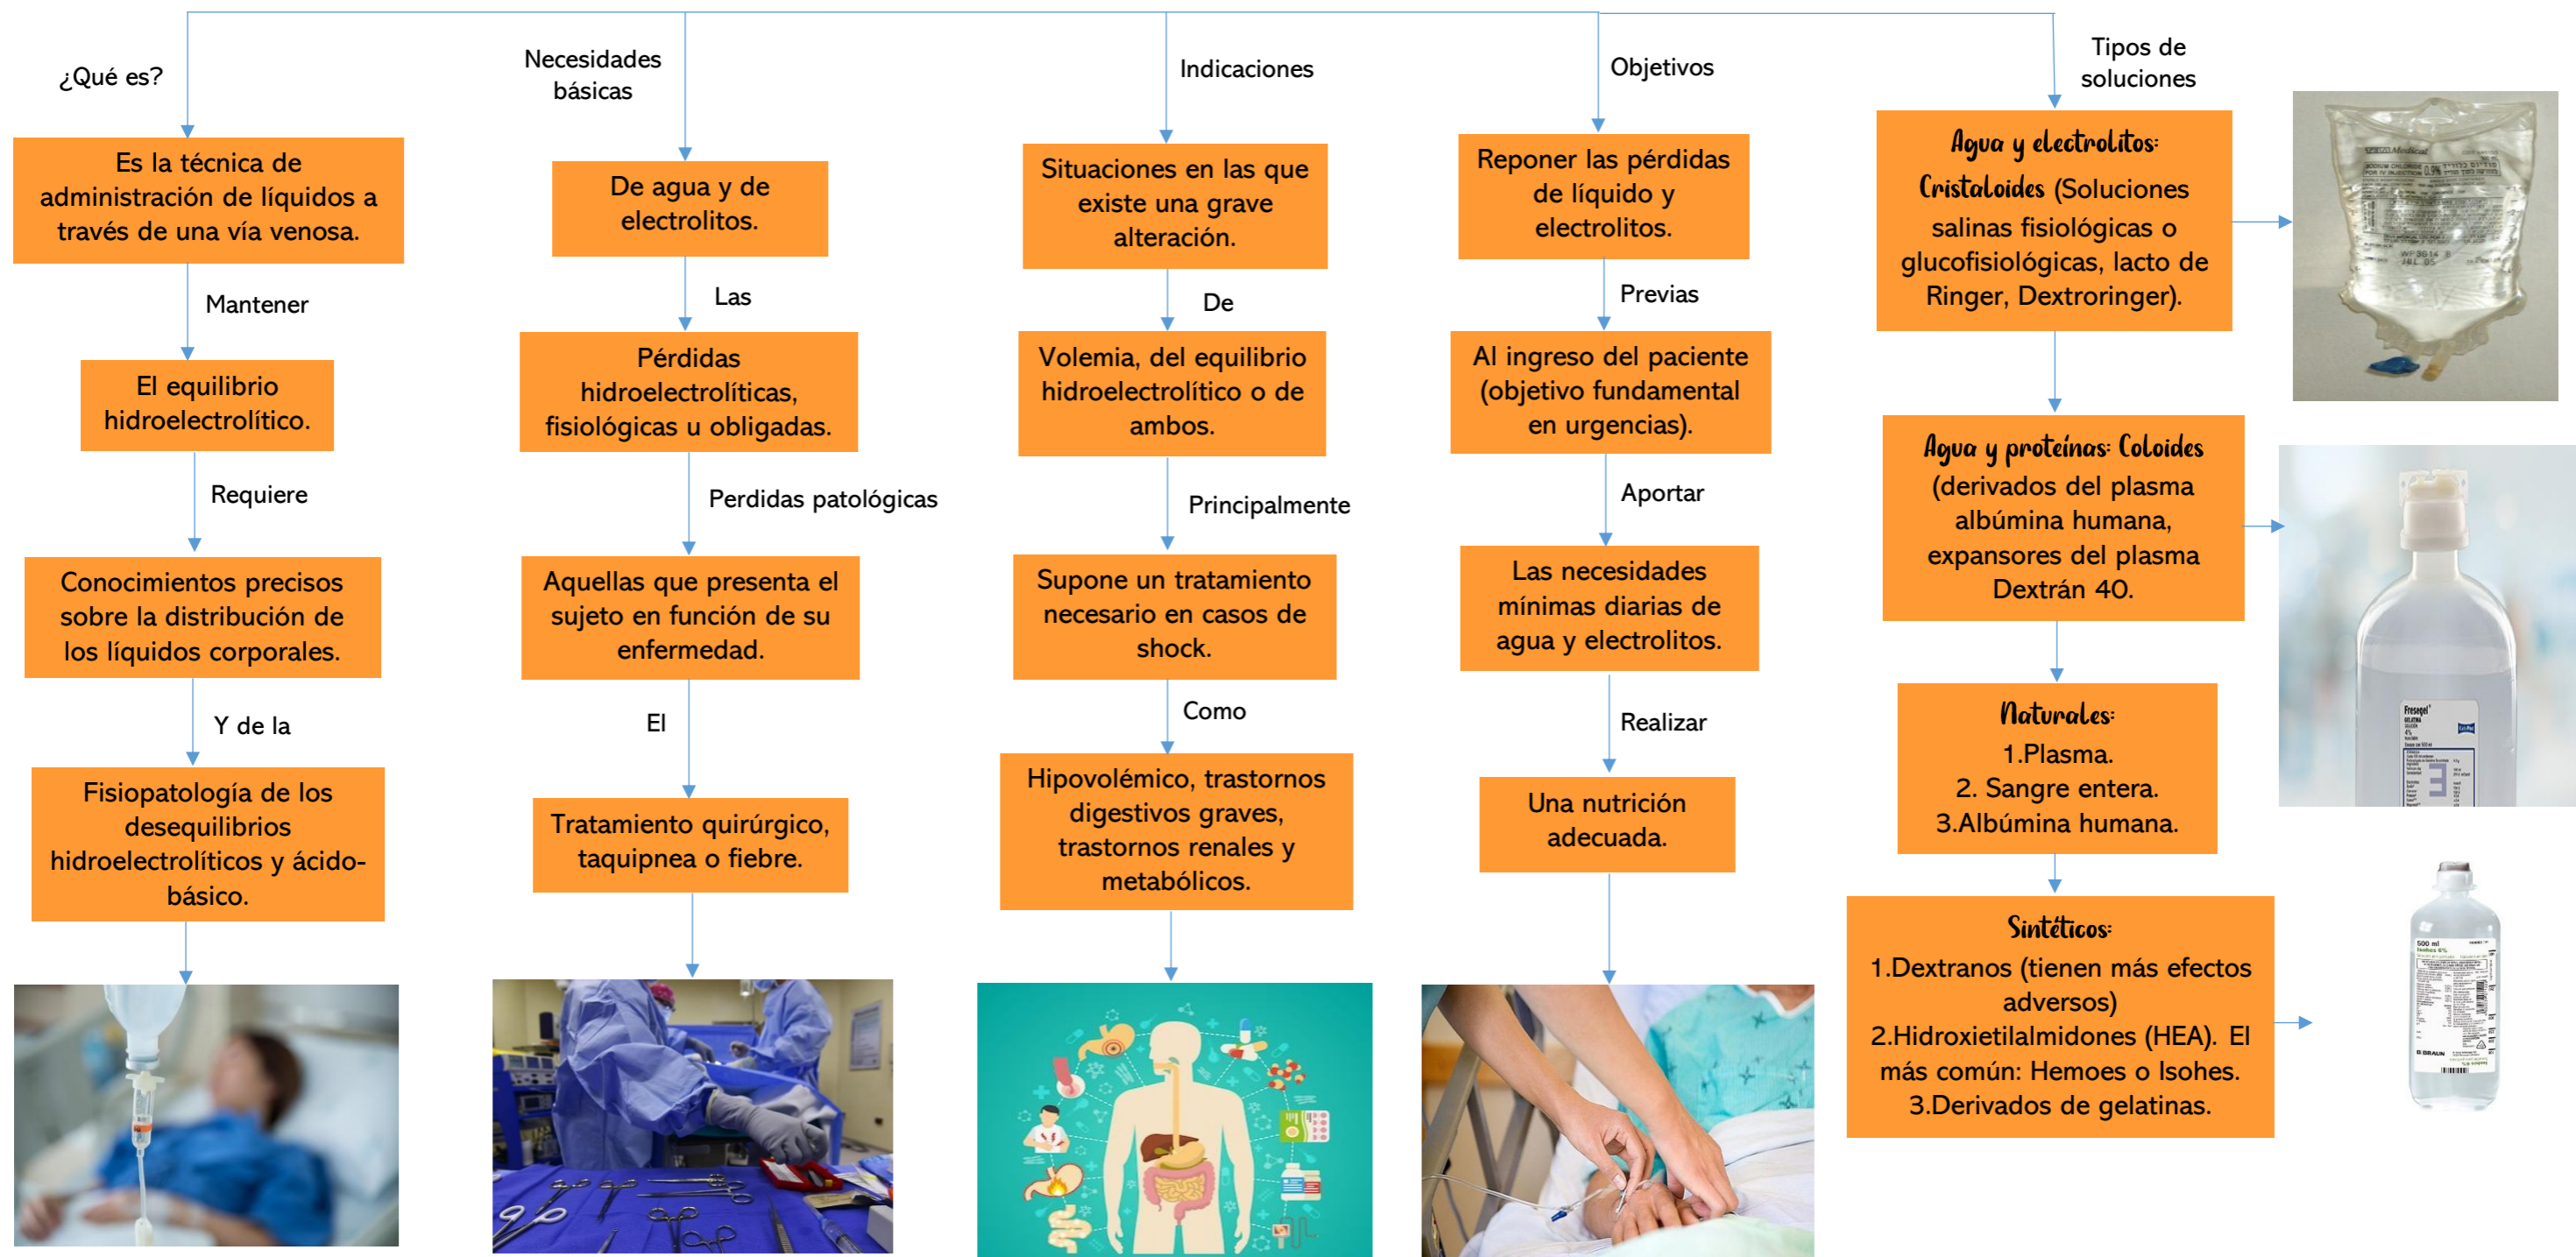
¿Qué es?

Es la técnica de administración de líquidos a través de una vía venosa.

Mantener

El equilibrio hidroelectrolítico.

Requiere

Conocimientos precisos sobre la distribución de los líquidos corporales.

Y de la

Fisiopatología de los desequilibrios hidroelectrolíticos y ácido-básico.

Necesidades básicas

De agua y de electrolitos.

Las

Pérdidas hidroelectrolíticas, fisiológicas u obligadas.

Perdidas patológicas

Aquellas que presenta el sujeto en función de su enfermedad.

El

Tratamiento quirúrgico, taquipnea o fiebre.

Indicaciones

Situaciones en las que existe una grave alteración.

De

Volemia, del equilibrio hidroelectrolítico o de ambos.

Principalmente

Supone un tratamiento necesario en casos de shock.

Como

Hipovolémico, trastornos digestivos graves, trastornos renales y metabólicos.

Objetivos

Reponer las pérdidas de líquido y electrolitos.

Previas

Al ingreso del paciente (objetivo fundamental en urgencias).

Aportar

Las necesidades mínimas diarias de agua y electrolitos.

Realizar

Una nutrición adecuada.

Tipos de soluciones

Agua y electrolitos: Cristaloides (Soluciones salinas fisiológicas o glucofisiológicas, lacto de Ringer, Dextroringer).

Agua y proteínas: Coloides (derivados del plasma albúmina humana, expansores del plasma Dextrán 40.

Naturales:
1.Plasma.
2. Sangre entera.
3.Albúmina humana.

Sintéticos:
1.Dextranos (tienen más efectos adversos)
2.Hidroxietilalmidones (HEA). El más común: Hemoes o Isohes.
3.Derivados de gelatinas.